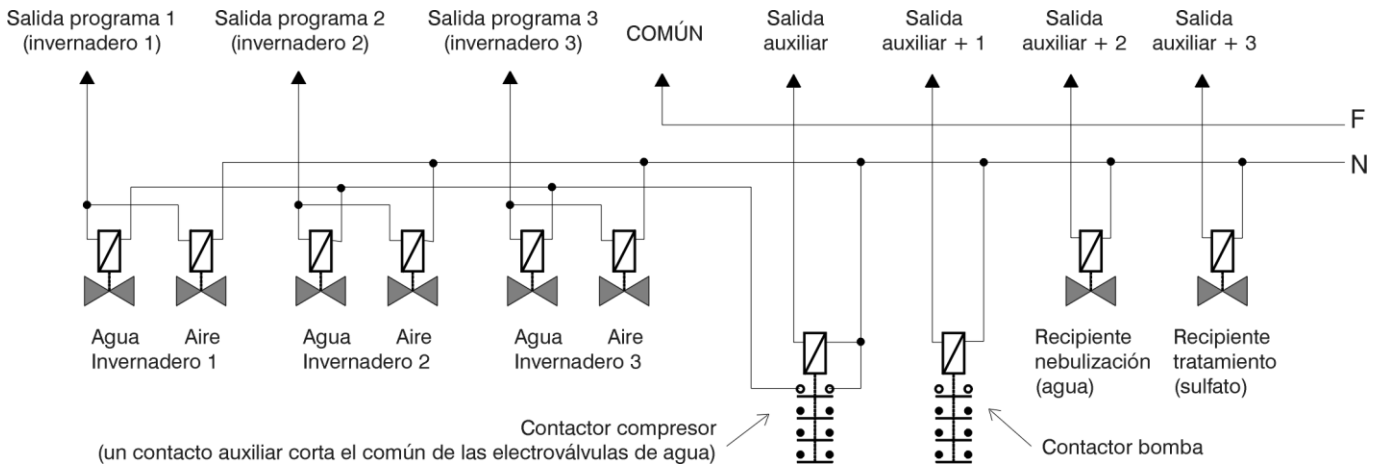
Salida programa 1 (invernadero 1)

Salida programa 2 (invernadero 2)

Salida programa 3 (invernadero 3)

COMÚN

Salida auxiliar

Salida auxiliar + 1

Salida auxiliar + 2

Salida auxiliar + 3

F

N

Agua Invernadero 1

Aire

Agua Invernadero 2

Aire

Agua Invernadero 3

Aire

Recipiente nebulización (agua)

Recipiente tratamiento (sulfato)

Contactor compresor (un contacto auxiliar corta el común de las electroválvulas de agua)

Contactor bomba